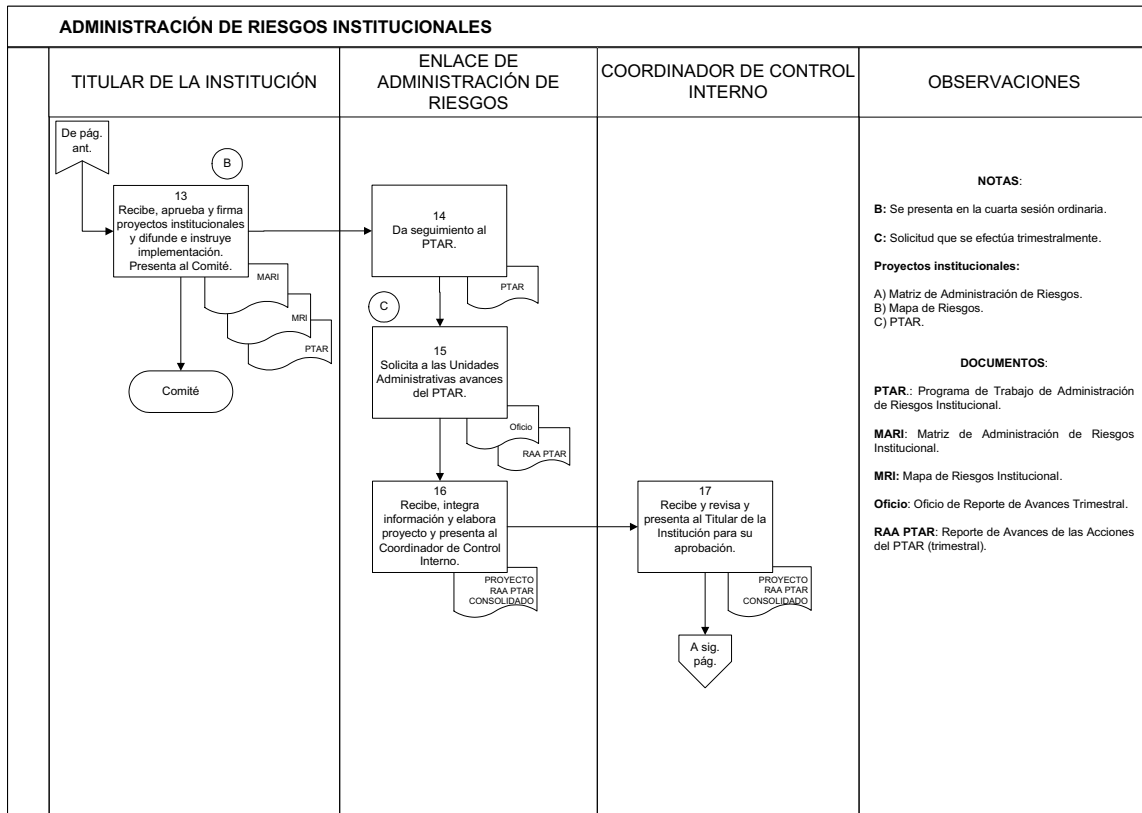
ADMINISTRACIÓN DE RIESGOS INSTITUCIONALES

| TITULAR DE LA INSTITUCIÓN | ENLACE DE ADMINISTRACIÓN DE RIESGOS | COORDINADOR DE CONTROL INTERNO | OBSERVACIONES |
|---|---|---|---|

De pág. ant.

B

13
Recibe, aprueba y firma proyectos institucionales y difunde e instruye implementación. Presenta al Comité.

MARI

MRI

PTAR

Comité

14
Da seguimiento al PTAR.

PTAR

C

15
Solicita a las Unidades Administrativas avances del PTAR.

Oficio

RAA PTAR

16
Recibe, integra información y elabora proyecto y presenta al Coordinador de Control Interno.

PROYECTO RAA PTAR CONSOLIDADO

17
Recibe y revisa y presenta al Titular de la Institución para su aprobación.

PROYECTO RAA PTAR CONSOLIDADO

A sig. pág.

NOTAS:

B: Se presenta en la cuarta sesión ordinaria.

C: Solicitud que se efectúa trimestralmente.

Proyectos institucionales:

A) Matriz de Administración de Riesgos.
B) Mapa de Riesgos.
C) PTAR.

DOCUMENTOS:

PTAR.: Programa de Trabajo de Administración de Riesgos Institucional.

MARI: Matriz de Administración de Riesgos Institucional.

MRI: Mapa de Riesgos Institucional.

Oficio: Oficio de Reporte de Avances Trimestral.

RAA PTAR: Reporte de Avances de las Acciones del PTAR (trimestral).